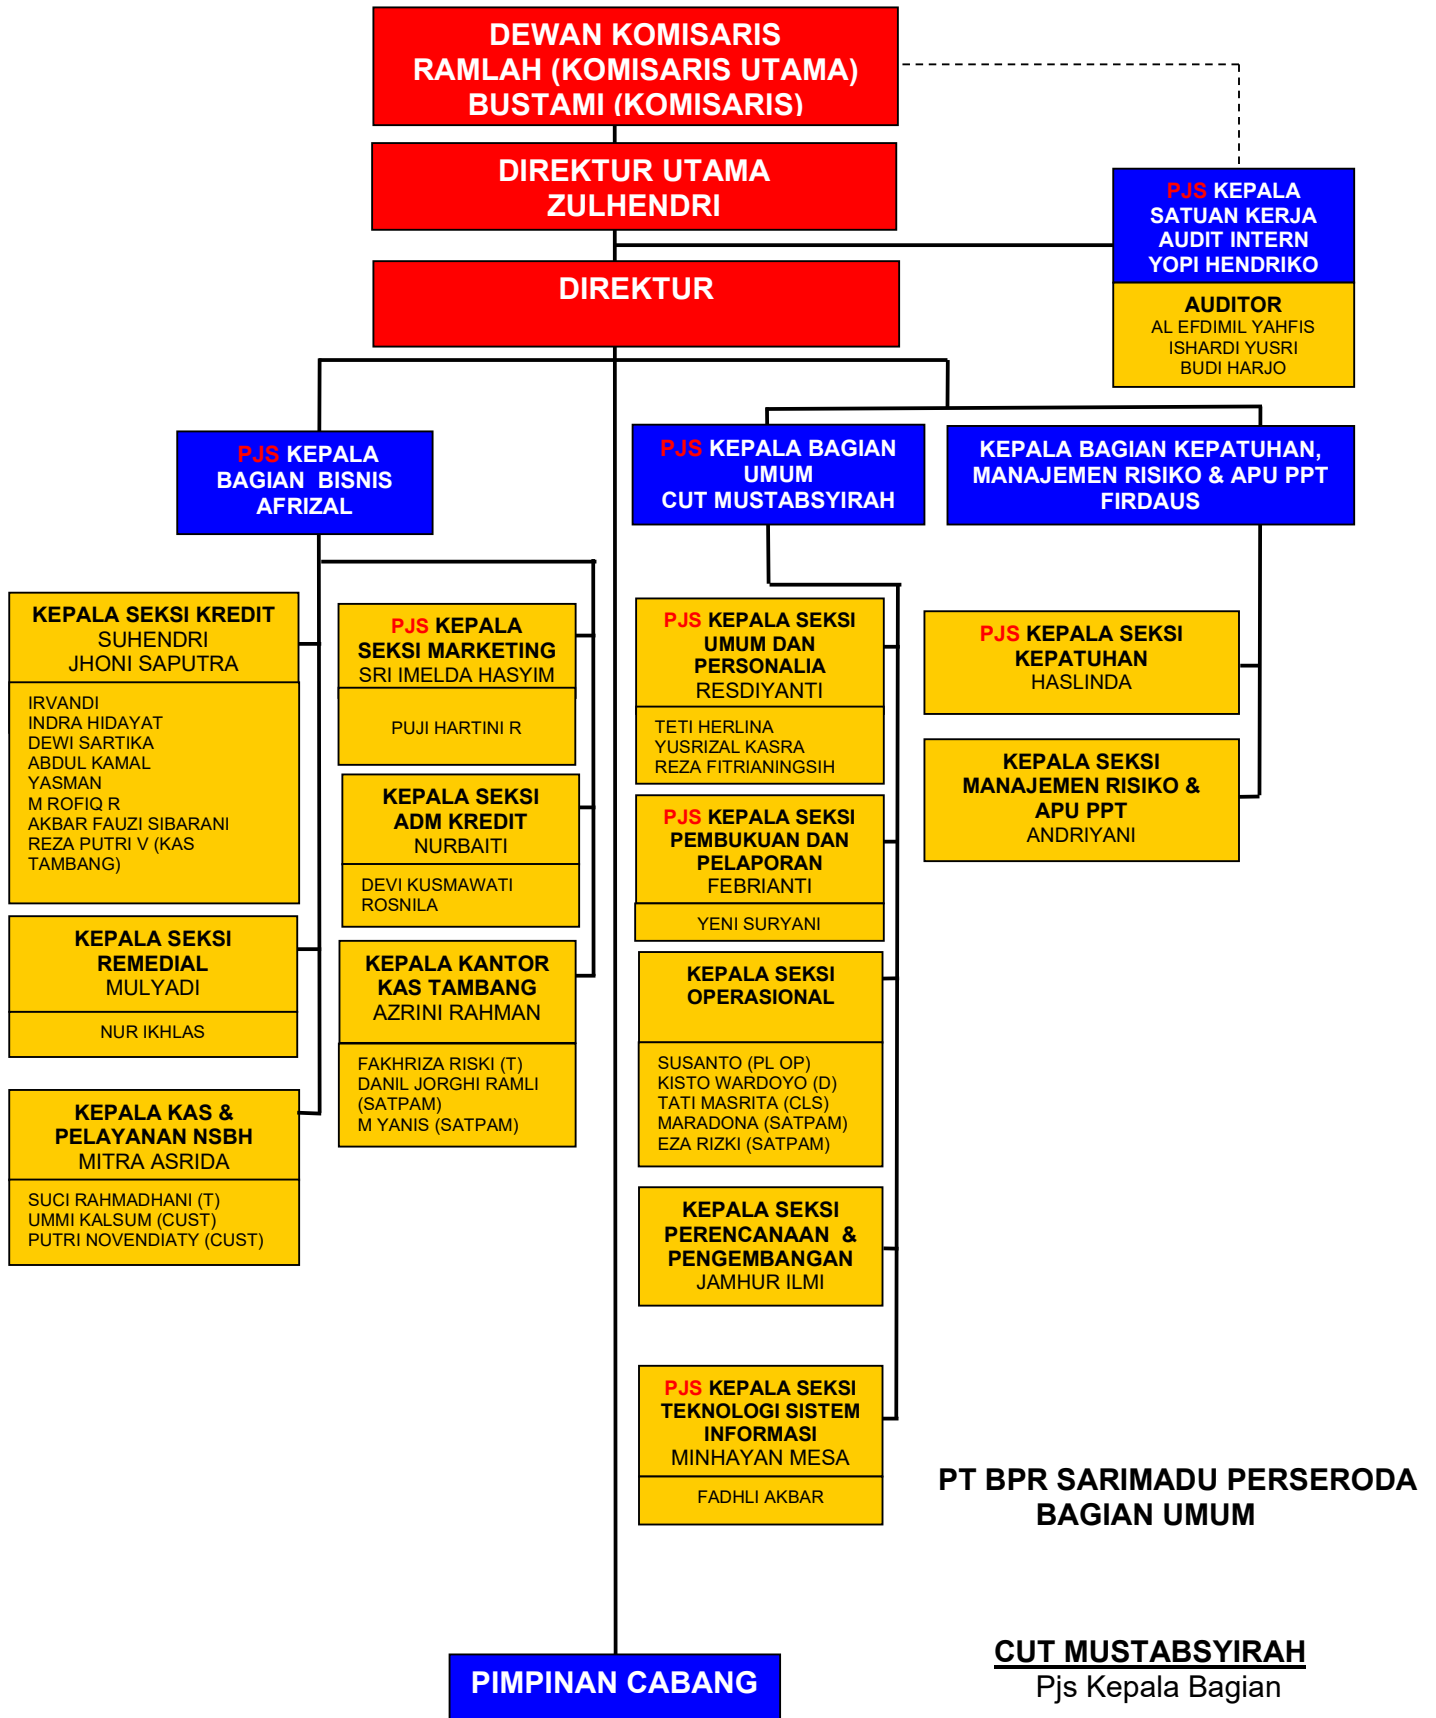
DEWAN KOMISARIS
RAMLAH (KOMISARIS UTAMA)
BUSTAMI (KOMISARIS)

DIREKTUR UTAMA
ZULHENDRI

PJS KEPALA
SATUAN KERJA
AUDIT INTERN
YOPI HENDRIKO

AUDITOR
AL EFDIMIL YAHFIS
ISHARDI YUSRI
BUDI HARJO

DIREKTUR

PJS KEPALA
BAGIAN BISNIS
AFRIZAL

PJS KEPALA BAGIAN
UMUM
CUT MUSTABSYIRAH

KEPALA BAGIAN KEPATUHAN,
MANAJEMEN RISIKO & APU PPT
FIRDAUS

KEPALA SEKSI KREDIT
SUHENDRI
JHONI SAPUTRA

IRVANDI
INDRA HIDAYAT
DEWI SARTIKA
ABDUL KAMAL
YASMAN
M ROFIQ R
AKBAR FAUZI SIBARANI
REZA PUTRI V (KAS TAMBANG)

KEPALA SEKSI
REMEDIAL
MULYADI

NUR IKHLAS

KEPALA KAS &
PELAYANAN NSBH
MITRA ASRIDA

SUCI RAHMADHANI (T)
UMMI KALSUM (CUST)
PUTRI NOVENDIATY (CUST)

PJS KEPALA
SEKSI MARKETING
SRI IMELDA HASYIM

PUJI HARTINI R

KEPALA SEKSI
ADM KREDIT
NURBAITI

DEVI KUSMAWATI
ROSNILA

KEPALA KANTOR
KAS TAMBANG
AZRINI RAHMAN

FAKHRIZA RISKI (T)
DANIL JORGHI RAMLI (SATPAM)
M YANIS (SATPAM)

PJS KEPALA SEKSI
UMUM DAN
PERSONALIA
RESDIYANTI

TETI HERLINA
YUSRIZAL KASRA
REZA FITRIANINGSIH

PJS KEPALA SEKSI
PEMBUKUAN DAN
PELAPORAN
FEBRIANTI

YENI SURYANI

KEPALA SEKSI
OPERASIONAL

SUSANTO (PL OP)
KISTO WARDOYO (D)
TATI MASRITA (CLS)
MARADONA (SATPAM)
EZA RIZKI (SATPAM)

KEPALA SEKSI
PERENCANAAN &
PENGEMBANGAN
JAMHUR ILMI

PJS KEPALA SEKSI
TEKNOLOGI SISTEM
INFORMASI
MINHAYAN MESA

FADHLI AKBAR

PJS KEPALA SEKSI
KEPATUHAN
HASLINDA

KEPALA SEKSI
MANAJEMEN RISIKO &
APU PPT
ANDRIYANI

PT BPR SARIMADU PERSERODA
BAGIAN UMUM

PIMPINAN CABANG

CUT MUSTABSYIRAH
Pjs Kepala Bagian